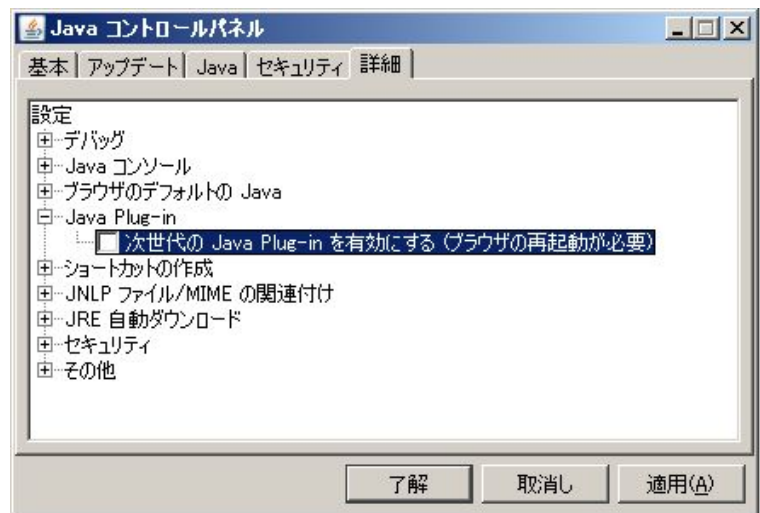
Java コントロールパネル

基本 | アップデート | Java | セキュリティ | 詳細

設定
デバッグ
Java コンソール
ブラウザのデフォルトの Java
Java Plug-in
次世代の Java Plug-in を有効にする (ブラウザの再起動が必要)
ショートカットの作成
JNLP ファイル/MIME の関連付け
JRE 自動ダウンロード
セキュリティ
その他

了解 | 取消し | 適用(A)